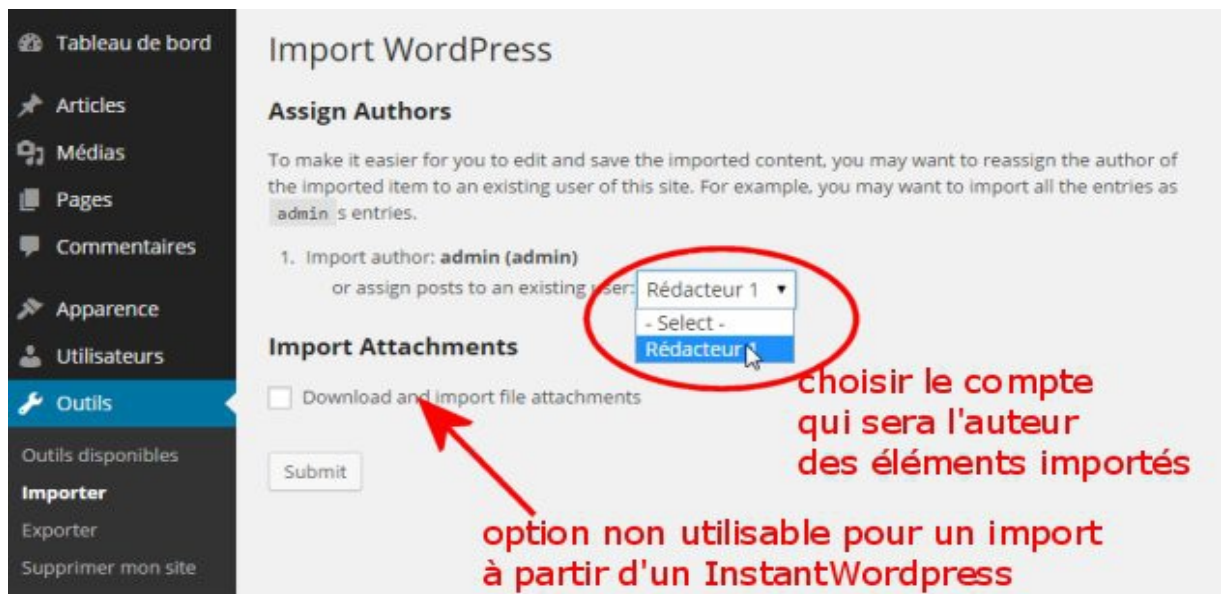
Tableau de bord
Articles
Médias
Pages
Commentaires
Apparence
Utilisateurs
Outils
Outils disponibles
Importer
Exporter
Supprimer mon site

Import WordPress

Assign Authors

To make it easier for you to edit and save the imported content, you may want to reassign the author of the imported item to an existing user of this site. For example, you may want to import all the entries as admin s entries.

1. Import author: admin (admin)
or assign posts to an existing user: Rédacteur 1
- Select -
Rédacteur 1

Import Attachments

Download and import file attachments

Submit

choisir le compte qui sera l'auteur des éléments importés

option non utilisable pour un import à partir d'un InstantWordpress